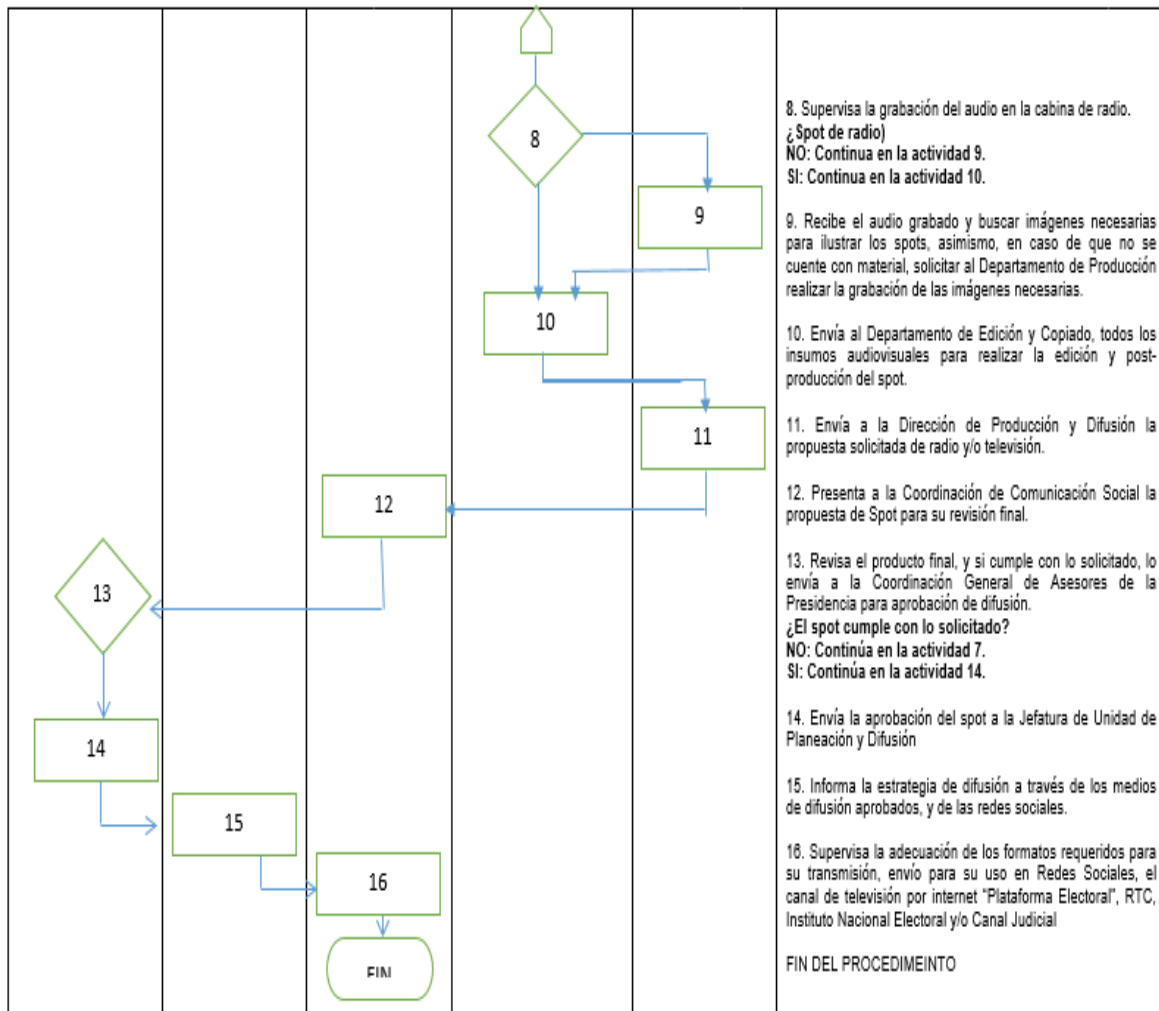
8

9

10

11

12

13

14

15

16

FIN

8. Supervisa la grabación del audio en la cabina de radio.
¿Spot de radio)
NO: Continua en la actividad 9.
SI: Continua en la actividad 10.

9. Recibe el audio grabado y buscar imágenes necesarias para ilustrar los spots, asimismo, en caso de que no se cuente con material, solicitar al Departamento de Producción realizar la grabación de las imágenes necesarias.

10. Envía al Departamento de Edición y Copiado, todos los insumos audiovisuales para realizar la edición y post-producción del spot.

11. Envía a la Dirección de Producción y Difusión la propuesta solicitada de radio y/o televisión.

12. Presenta a la Coordinación de Comunicación Social la propuesta de Spot para su revisión final.

13. Revisa el producto final, y si cumple con lo solicitado, lo envía a la Coordinación General de Asesores de la Presidencia para aprobación de difusión.
¿El spot cumple con lo solicitado?
NO: Continúa en la actividad 7.
SI: Continúa en la actividad 14.

14. Envía la aprobación del spot a la Jefatura de Unidad de Planeación y Difusión

15. Informa la estrategia de difusión a través de los medios de difusión aprobados, y de las redes sociales.

16. Supervisa la adecuación de los formatos requeridos para su transmisión, envío para su uso en Redes Sociales, el canal de televisión por internet "Plataforma Electoral", RTC, Instituto Nacional Electoral y/o Canal Judicial

FIN DEL PROCEDIMEINTO